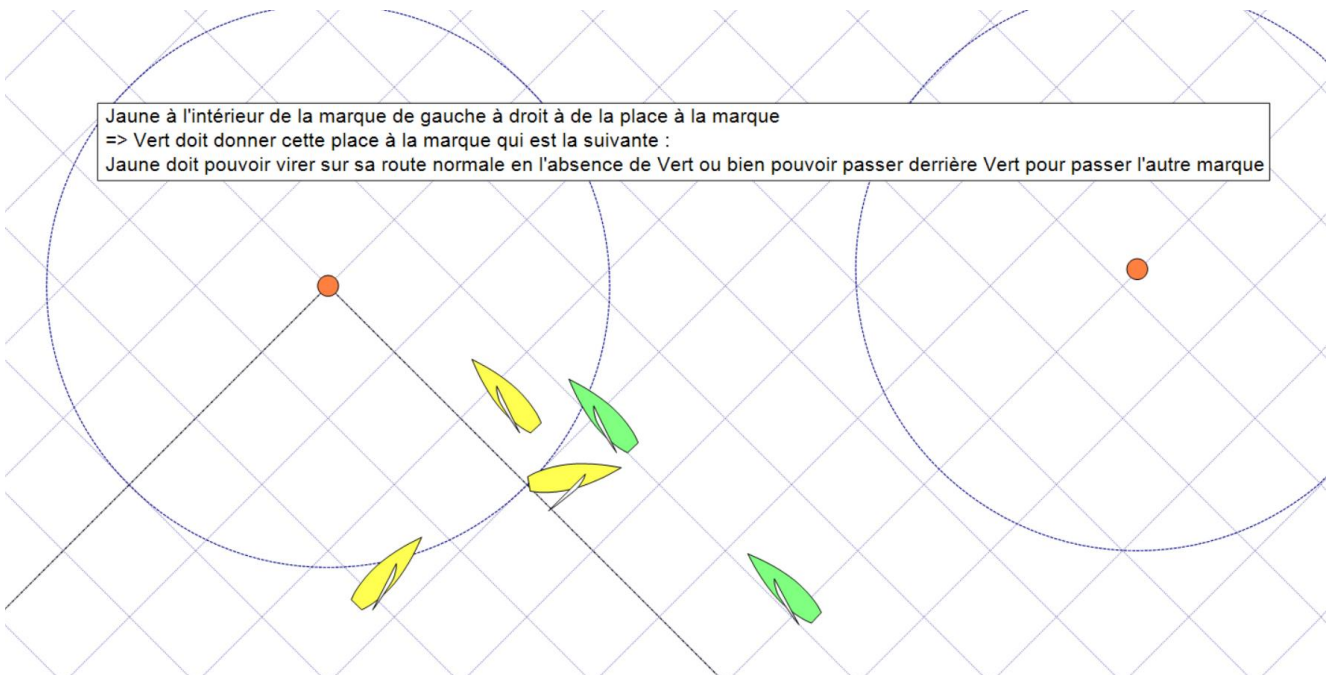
Jaune à l'intérieur de la marque de gauche à droit à de la place à la marque
=> Vert doit donner cette place à la marque qui est la suivante :
Jaune doit pouvoir virer sur sa route normale en l'absence de Vert ou bien pouvoir passer derrière Vert pour passer l'autre marque